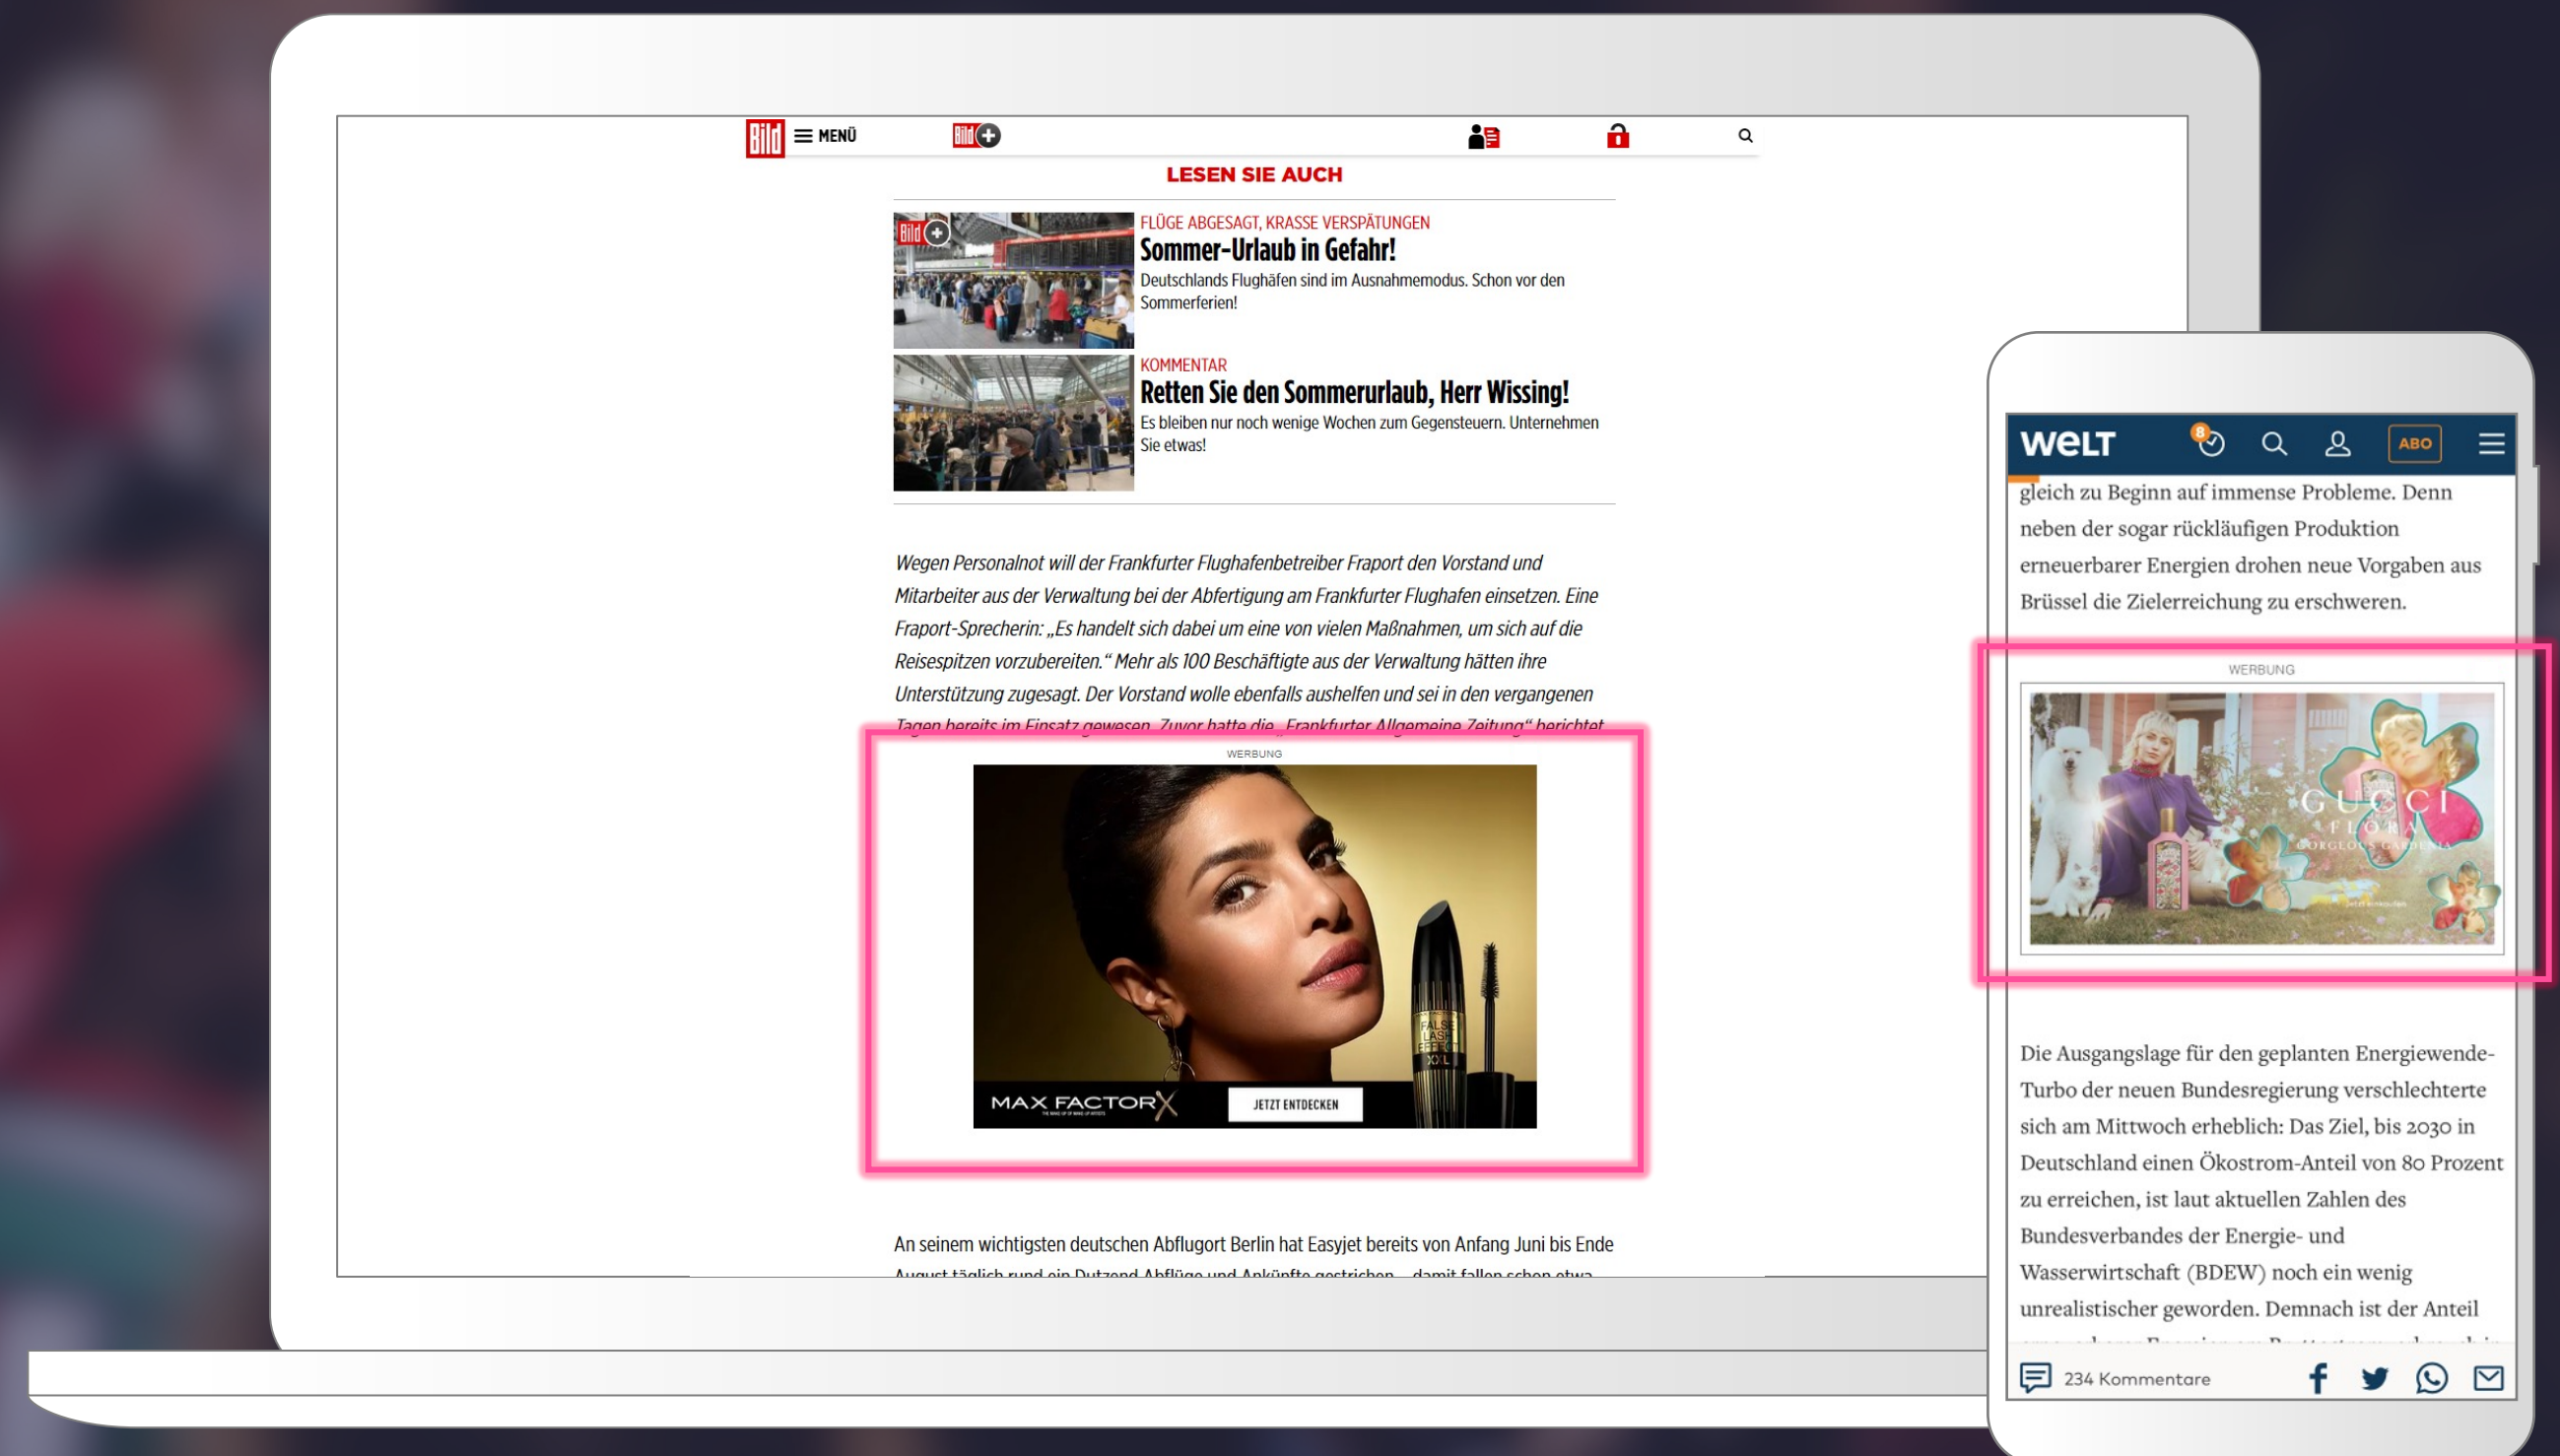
Bild MENÜ Bild+

LESEN SIE AUCH

FLÜGE ABGESAGT, KRASSE VERSPÄTUNGEN
Sommer-Urlaub in Gefahr!
Deutschlands Flughäfen sind im Ausnahmemodus. Schon vor den Sommerferien!

KOMMENTAR
Retten Sie den Sommerurlaub, Herr Wissing!
Es bleiben nur noch wenige Wochen zum Gegensteuern. Unternehmen Sie etwas!

Wegen Personalnot will der Frankfurter Flughafenbetreiber Fraport den Vorstand und Mitarbeiter aus der Verwaltung bei der Abfertigung am Frankfurter Flughafen einsetzen. Eine Fraport-Sprecherin: „Es handelt sich dabei um eine von vielen Maßnahmen, um sich auf die Reisespitzen vorzubereiten.“ Mehr als 100 Beschäftigte aus der Verwaltung hätten ihre Unterstützung zugesagt. Der Vorstand wolle ebenfalls aushelfen und sei in den vergangenen Tagen bereits im Einsatz gewesen. Zuvor hatte die „Frankfurter Allgemeine Zeitung“ berichtet.

WERBUNG

MAX FACTOR X
JETZT ENTDECKEN

An seinem wichtigsten deutschen Abflugort Berlin hat Easyjet bereits von Anfang Juni bis Ende August täglich rund ein Dutzend Abflüge und Ankünfte gestrichen – damit fallen schon etwa

WELT 8 ABO

gleich zu Beginn auf immense Probleme. Denn neben der sogar rückläufigen Produktion erneuerbarer Energien drohen neue Vorgaben aus Brüssel die Zielerreichung zu erschweren.

WERBUNG

GUCCI FLORA GORGEOUS GARDENIA

Die Ausgangslage für den geplanten Energiewende-Turbo der neuen Bundesregierung verschlechterte sich am Mittwoch erheblich: Das Ziel, bis 2030 in Deutschland einen Ökostrom-Anteil von 80 Prozent zu erreichen, ist laut aktuellen Zahlen des Bundesverbandes der Energie- und Wasserwirtschaft (BDEW) noch ein wenig unrealistischer geworden. Demnach ist der Anteil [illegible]

234 Kommentare